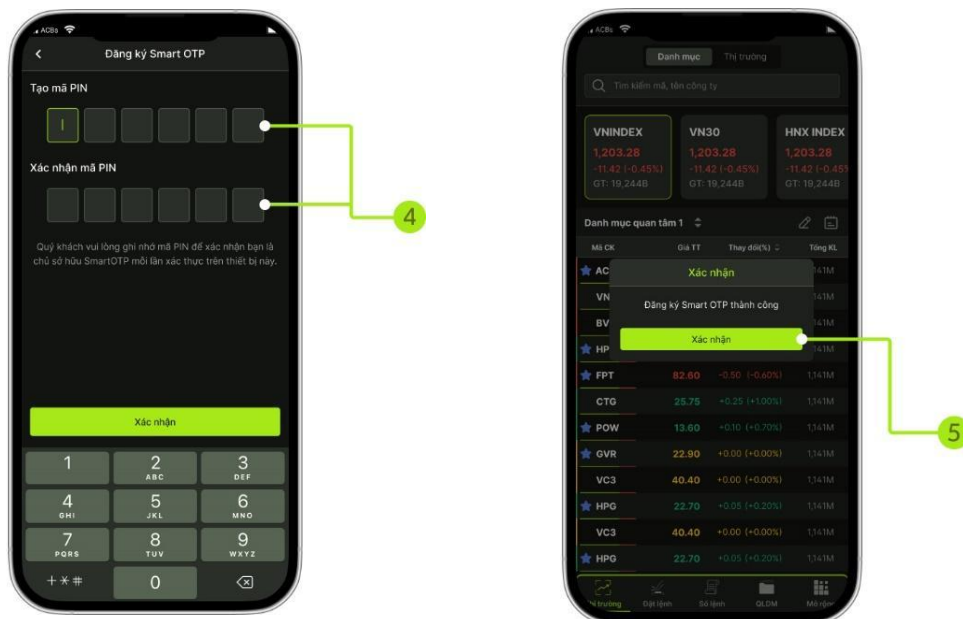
ACBs

Đăng ký Smart OTP

Tạo mã PIN

Xác nhận mã PIN

Quý khách vui lòng ghi nhớ mã PIN để xác nhận bạn là chủ sở hữu SmartOTP mỗi lần xác thực trên thiết bị này.

Xác nhận

| 1 | 2 ABC | 3 DEF |
|---|---|---|
| 4 GHI | 5 JKL | 6 MNO |
| 7 PQRS | 8 TUV | 9 WXYZ |
| +*# | 0 | ⌫ |

4

ACBs

Danh mục Thị trường

Tìm kiếm mã, tên công ty

VNINDEX 1,203.28 -11.42 (-0.45%) GT: 19,244B

VN30 1,203.28 -11.42 (-0.45%) GT: 19,244B

HNX INDEX 1,203.28 -11.42 (-0.45 GT: 19,244B

Danh mục quan tâm 1

| Mã CK | Giá TT | Thay đổi(%) | Tổng KL |
|---|---|---|---|
| AC | | | 1,141M |
| VN | | | 1,141M |
| BV | | | 1,141M |
| HP | | | 1,141M |
| FPT | 82.60 | -0.50 (-0.60%) | 1,141M |
| CTG | 25.75 | +0.25 (+1.00%) | 1,141M |
| POW | 13.60 | +0.10 (+0.70%) | 1,141M |
| GVR | 22.90 | +0.00 (+0.00%) | 1,141M |
| VC3 | 40.40 | +0.00 (+0.00%) | 1,141M |
| HPG | 22.70 | +0.05 (+0.20%) | 1,141M |
| VC3 | 40.40 | +0.00 (+0.00%) | 1,141M |
| HPG | 22.70 | +0.05 (+0.20%) | 1,141M |

Xác nhận

Đăng ký Smart OTP thành công

Xác nhận

Thị trường Đặt lệnh Sổ lệnh QLDM Mở rộng

5